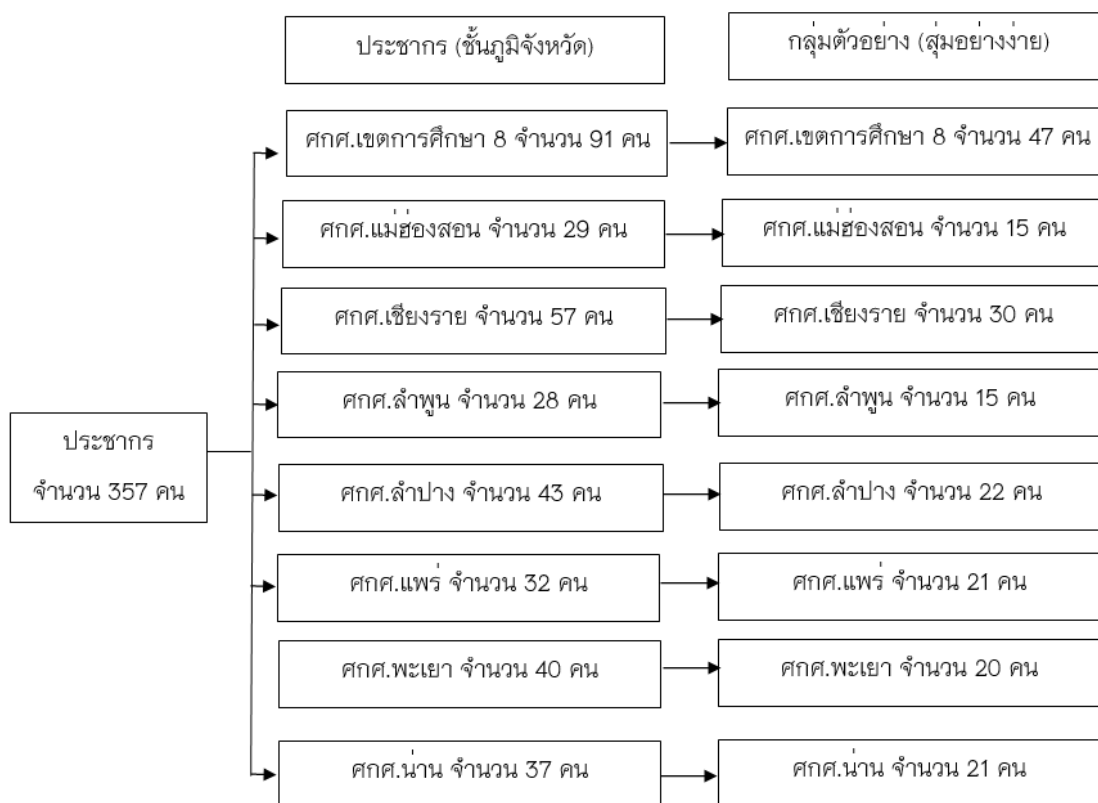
ประชากร (ชั้นภูมิจังหวัด)

กลุ่มตัวอย่าง (สุ่มอย่างง่าย)

ประชากร จำนวน 357 คน

ศกศ.เขตการศึกษา 8 จำนวน 91 คน

ศกศ.เขตการศึกษา 8 จำนวน 47 คน

ศกศ.แม่ฮ่องสอน จำนวน 29 คน

ศกศ.แม่ฮ่องสอน จำนวน 15 คน

ศกศ.เชียงราย จำนวน 57 คน

ศกศ.เชียงราย จำนวน 30 คน

ศกศ.ลำพูน จำนวน 28 คน

ศกศ.ลำพูน จำนวน 15 คน

ศกศ.ลำปาง จำนวน 43 คน

ศกศ.ลำปาง จำนวน 22 คน

ศกศ.แพร่ จำนวน 32 คน

ศกศ.แพร่ จำนวน 21 คน

ศกศ.พะเยา จำนวน 40 คน

ศกศ.พะเยา จำนวน 20 คน

ศกศ.น่าน จำนวน 37 คน

ศกศ.น่าน จำนวน 21 คน